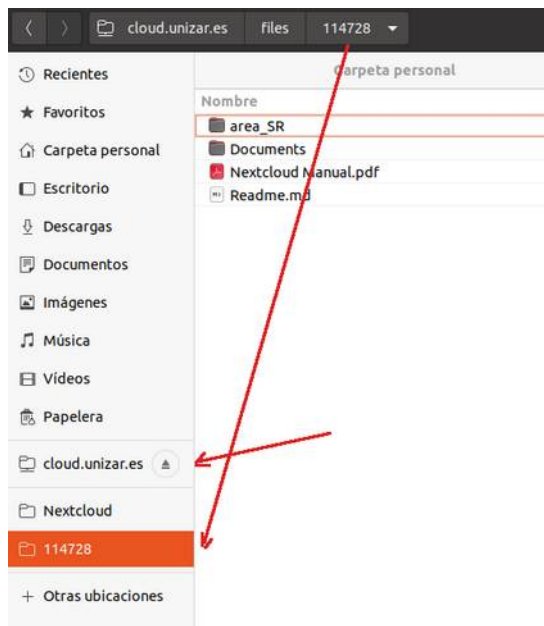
cloud.unizar.es files 114728

Recientes
Favoritos
Carpeta personal
Escritorio
Descargas
Documentos
Imágenes
Música
Vídeos
Papelera
cloud.unizar.es
Nextcloud
114728
+ Otras ubicaciones

Carpeta personal
Nombre
area_SR
Documents
Nextcloud Manual.pdf
Readme.md